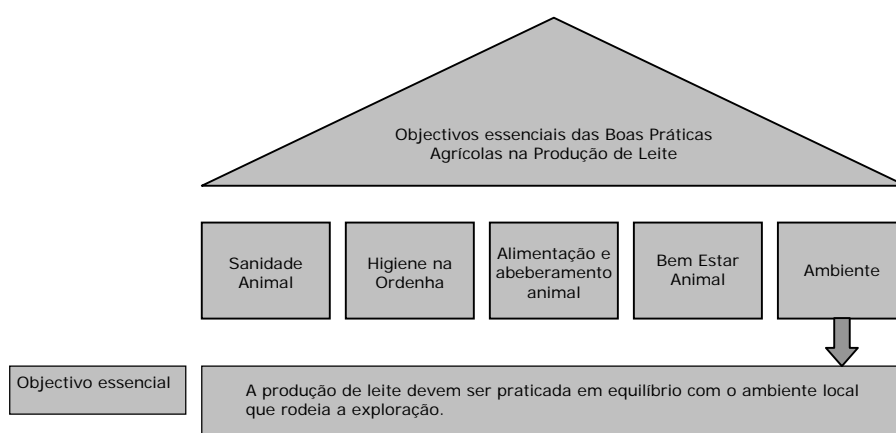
Objectivos essenciais das Boas Práticas Agrícolas na Produção de Leite

Sanidade Animal

Higiene na Ordenha

Alimentação e abeberamento animal

Bem Estar Animal

Ambiente

Objectivo essencial

A produção de leite devem ser praticada em equilíbrio com o ambiente local que rodeia a exploração.